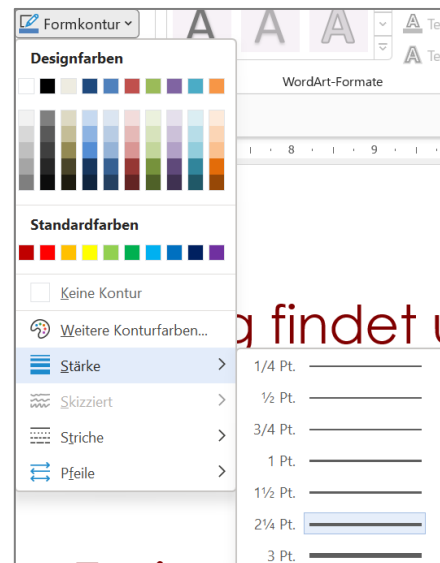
Formkontur

A A A

Te

Te

WordArt-Formate

8 · 9

Designfarben

Standardfarben

Keine Kontur

Weitere Konturfarben...

Stärke

Skizziert

Striche

Pfeile

g findet u

1/4 Pt.

½ Pt.

3/4 Pt.

1 Pt.

1½ Pt.

2¼ Pt.

3 Pt.